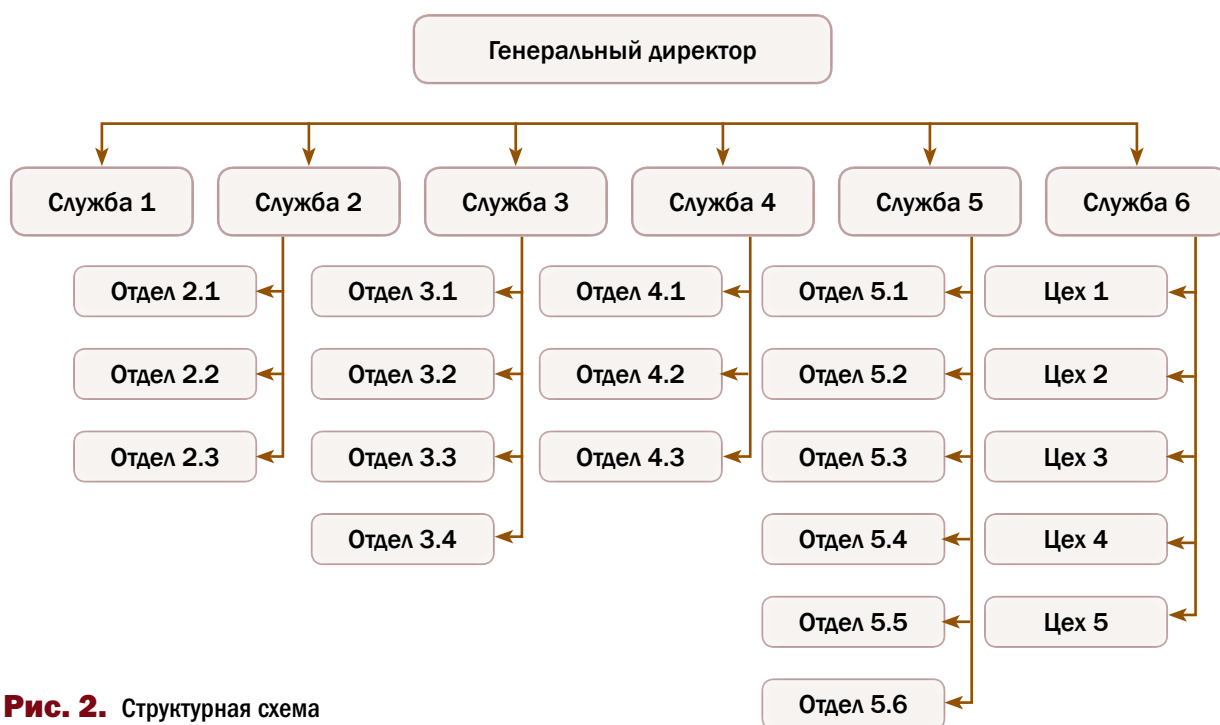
Генеральный директор

Служба 1

Служба 2

Отдел 2.1

Отдел 2.2

Отдел 2.3

Служба 3

Отдел 3.1

Отдел 3.2

Отдел 3.3

Отдел 3.4

Служба 4

Отдел 4.1

Отдел 4.2

Отдел 4.3

Служба 5

Отдел 5.1

Отдел 5.2

Отдел 5.3

Отдел 5.4

Отдел 5.5

Отдел 5.6

Служба 6

Цех 1

Цех 2

Цех 3

Цех 4

Цех 5

Рис. 2. Структурная схема